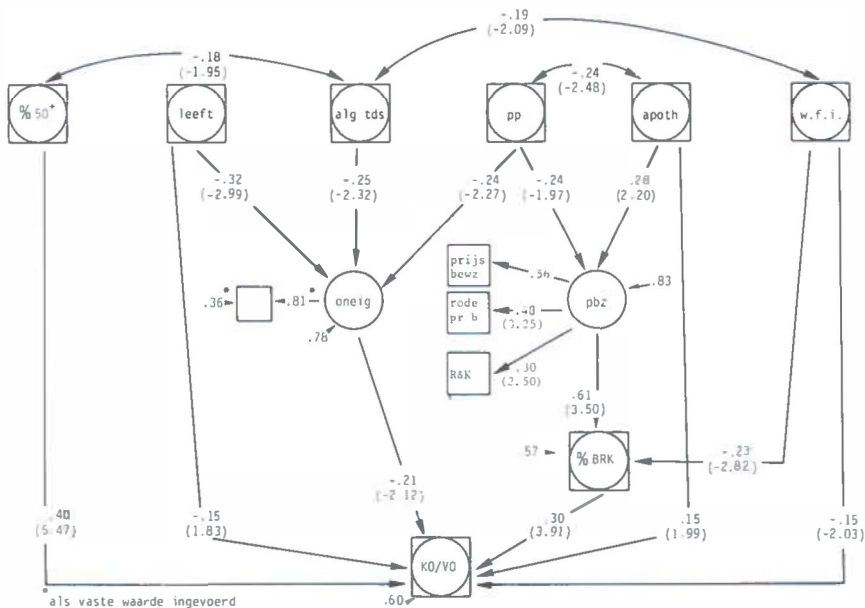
-.19
(-2.09)

-.18
(-1.95)

% 50+

leeft

alg tds

-.24
(-2.48)

pp

apoth

w.f.i.

-.32
(-2.99)

-.25
(-2.32)

-.24
(-2.27)

-.24
(-1.97)

.28
(2.20)

prijs bewz

.56

.83

.36*

.81*

oneig

pbz

rode pr b

.40
(3.25)

.78

R&K

.30
(2.50)

.61
(3.50)

57

% BRK

-.23
(-2.82)

-.21
(-2.12)

.40
(5.47)

-.15
(1.83)

.30
(3.91)

.15
(1.99)

-.15
(-2.03)

KO/VO

* als vaste waarde ingevoerd

.60